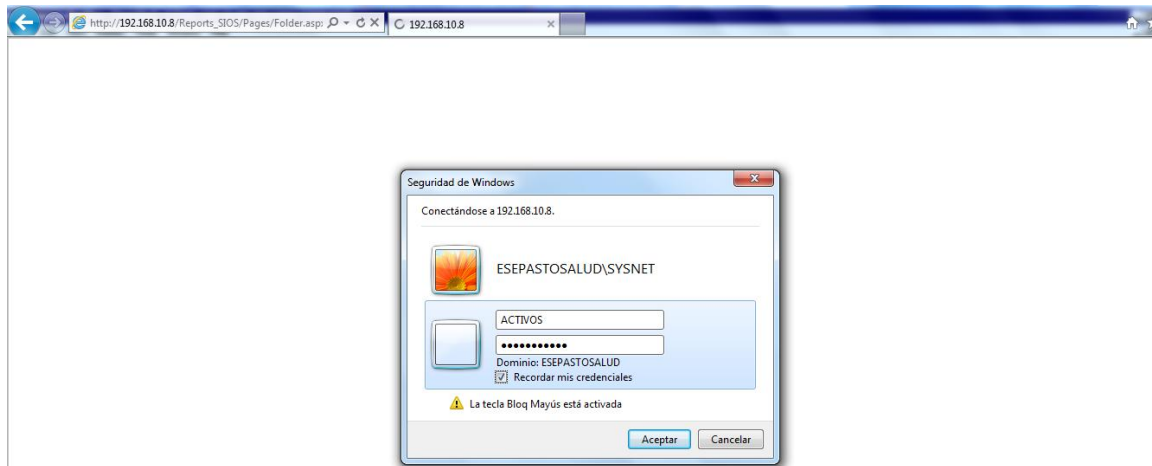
http://192.168.10.8/Reports_SIOS/Pages/Folder.asp

192.168.10.8

Seguridad de Windows

Conectándose a 192.168.10.8.

ESEPASTOSALUD\SYSNET

ACTIVOS

•••••••••••

Dominio: ESEPASTOSALUD

Recordar mis credenciales

La tecla Bloq Mayús está activada

Aceptar

Cancelar